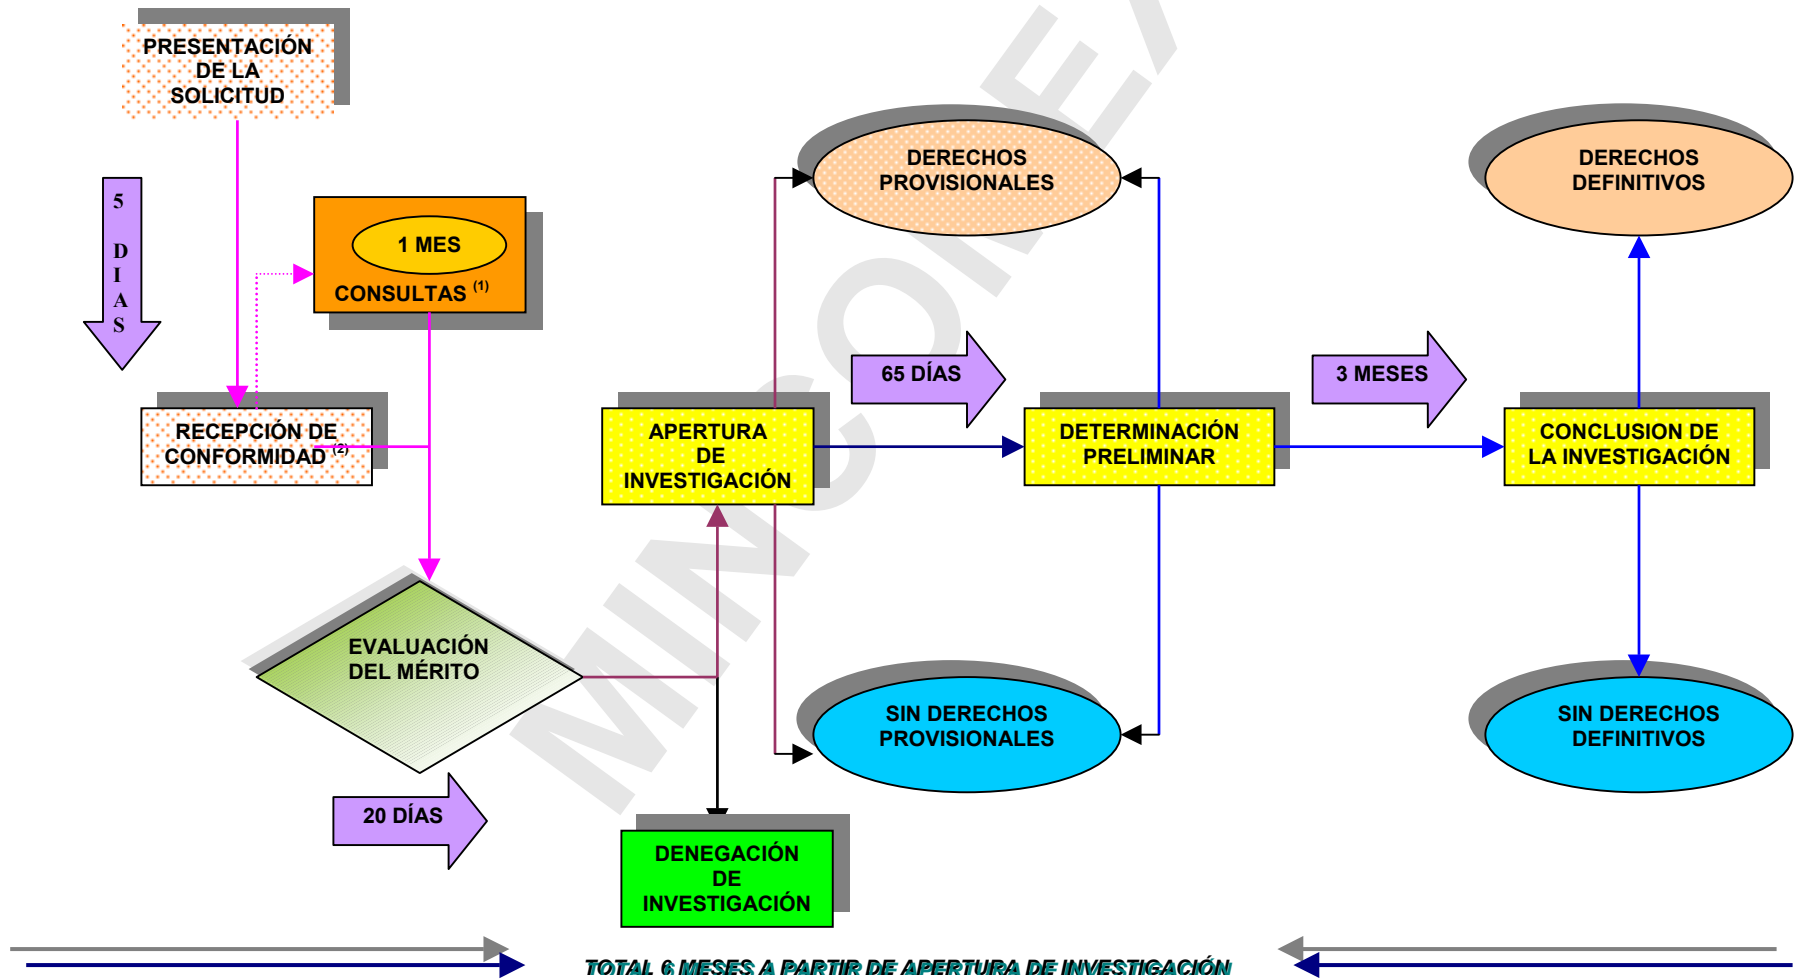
PRESENTACIÓN DE LA SOLICITUD

5 DIAS

1 MES
CONSULTAS $^{(1)}$

RECEPCIÓN DE CONFORMIDAD $^{(2)}$

EVALUACIÓN DEL MÉRITO

20 DÍAS

DENEGACIÓN DE INVESTIGACIÓN

APERTURA DE INVESTIGACIÓN

DERECHOS PROVISIONALES

SIN DERECHOS PROVISIONALES

65 DÍAS

DETERMINACIÓN PRELIMINAR

3 MESES

CONCLUSION DE LA INVESTIGACIÓN

DERECHOS DEFINITIVOS

SIN DERECHOS DEFINITIVOS

MINCOMEX

TOTAL 6 MESES A PARTIR DE APERTURA DE INVESTIGACIÓN